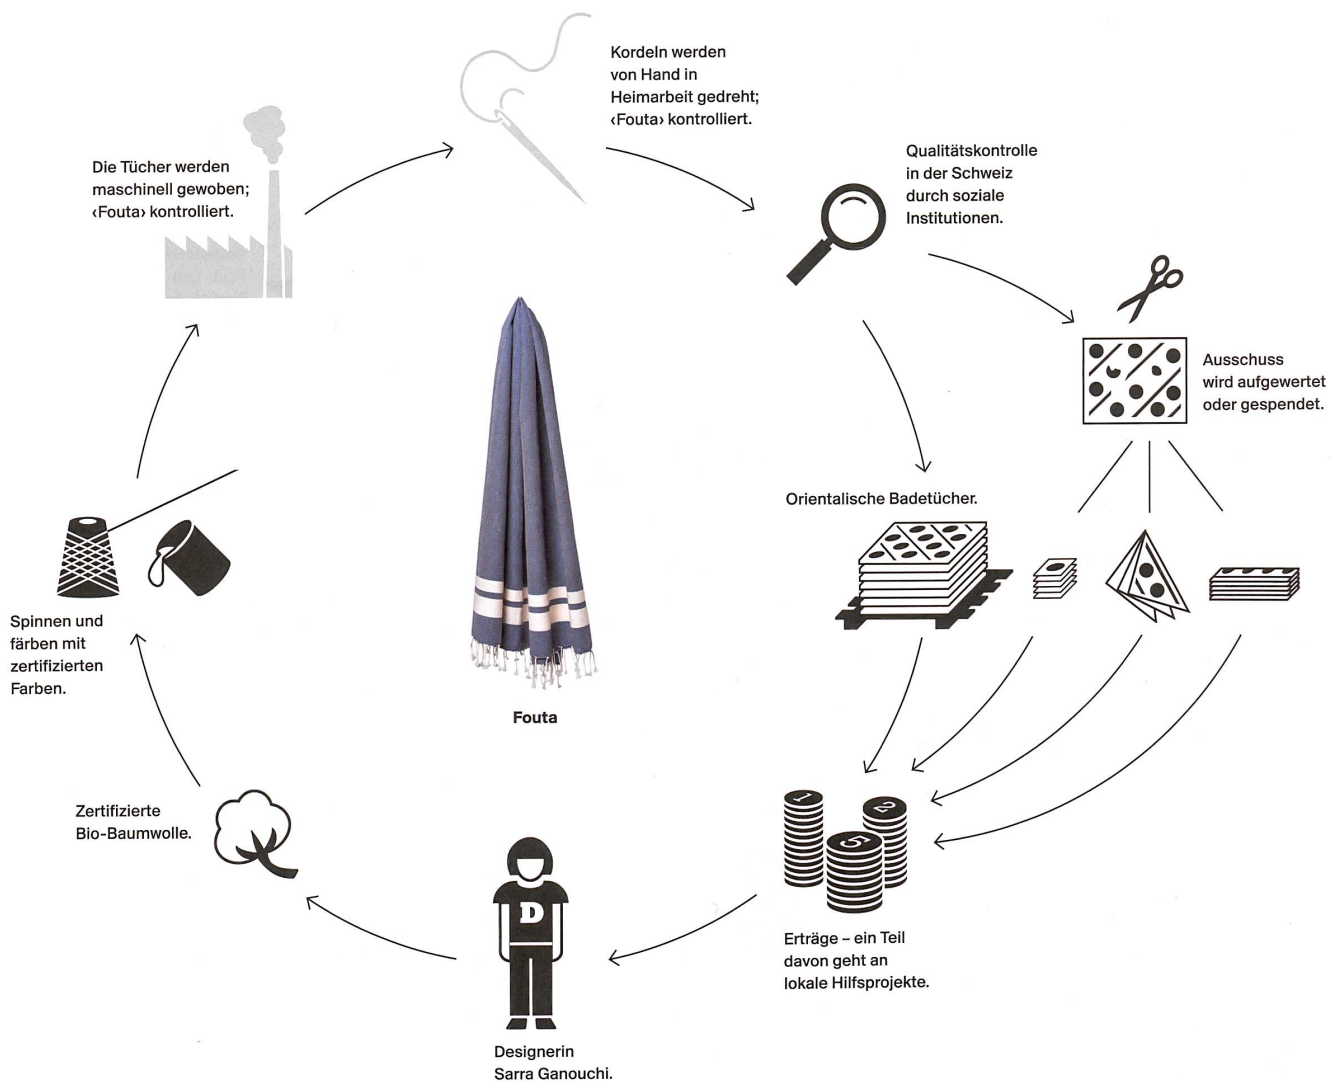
Kordeln werden von Hand in Heimarbeit gedreht; ‹Fouta› kontrolliert.

Die Tücher werden maschinell gewoben; ‹Fouta› kontrolliert.

Qualitätskontrolle in der Schweiz durch soziale Institutionen.

Ausschuss wird aufgewertet oder gespendet.

Orientalische Badetücher.

Spinnen und färben mit zertifizierten Farben.

Fouta

Zertifizierte Bio-Baumwolle.

D

1 2 5

Erträge – ein Teil davon geht an lokale Hilfsprojekte.

Designerin Sarra Ganouchi.